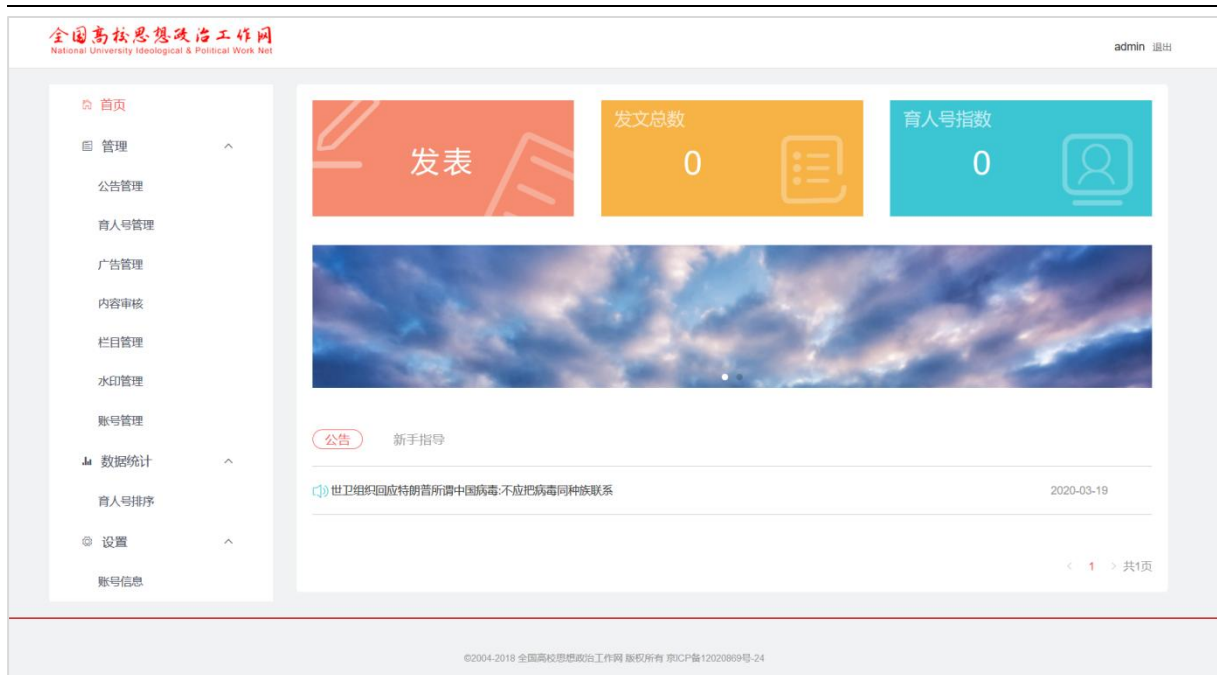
全国高校思想政治工作网
National University Ideological & Political Work Net

admin 退出

首页
管理
公告管理
育人号管理
广告管理
内容审核
栏目管理
水印管理
账号管理
数据统计
育人号排序
设置
账号信息

发表

发文总数
0

育人号指数
0

公告
新手指导

世卫组织回应特朗普所谓中国病毒:不应把病毒同种族联系 2020-03-19

< 1 > 共1页

©2004-2018 全国高校思想政治工作网 版权所有 京ICP备12020869号-24